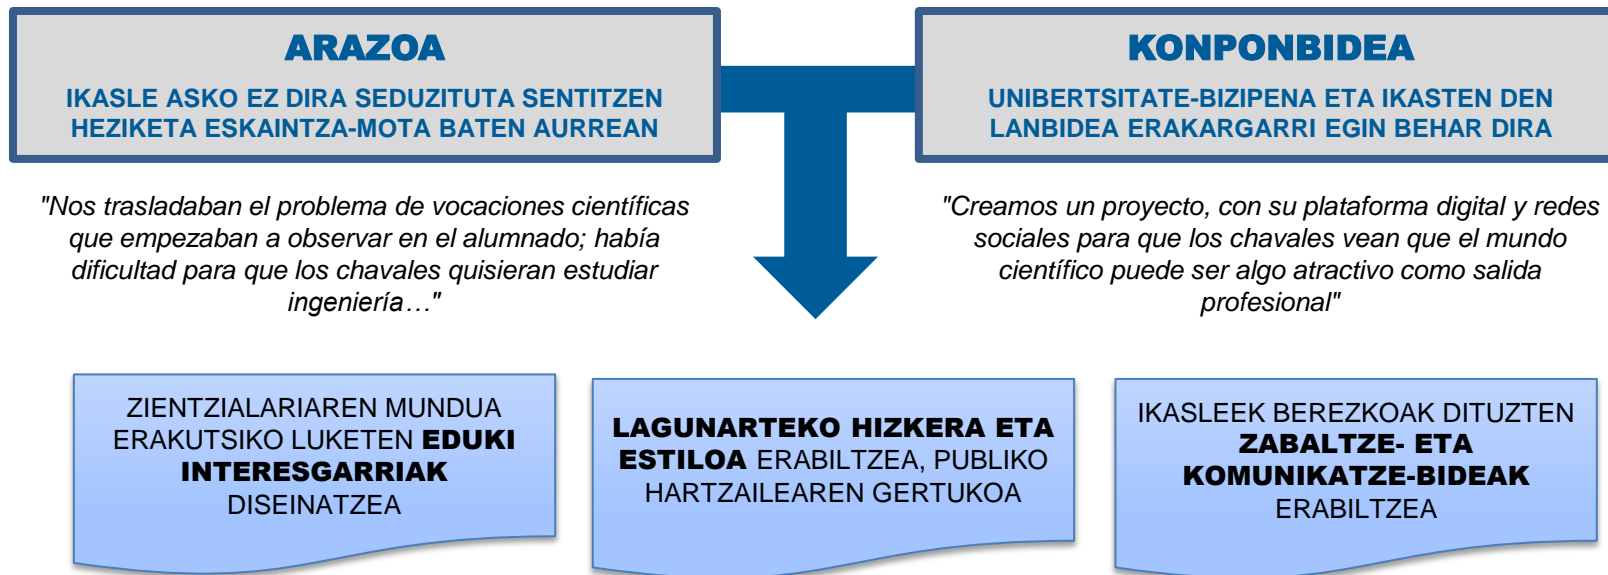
ARAZOA

IKASLE ASKO EZ DIRA SEDUZITUTA SENTITZEN HEZIKETA ESKAINTZA-MOTA BATEN AURREAN

KONPONBIDEA

UNIBERTSITATE-BIZIPENA ETA IKASTEN DEN LANBIDEA ERAKARGARRI EGIN BEHAR DIRA

"Nos trasladaban el problema de vocaciones científicas que empezaban a observar en el alumnado; había dificultad para que los chavales quisieran estudiar ingeniería…"

"Creamos un proyecto, con su plataforma digital y redes sociales para que los chavales vean que el mundo científico puede ser algo atractivo como salida profesional"

ZIENTZIALARIAREN MUNDUA ERAKUTSIKO LUKETEN EDUKI INTERESGARRIAK DISEINATZEA

LAGUNARTEKO HIZKERA ETA ESTILOA ERABILTZEA, PUBLIKO HARTZAILEAREN GERTUKOA

IKASLEEK BEREZKOAK DITUZTEN ZABALTZE- ETA KOMUNIKATZE-BIDEAK ERABILTZEA